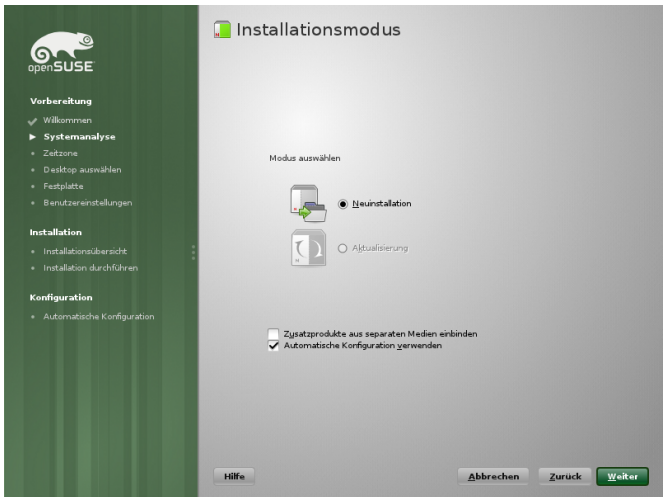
openSUSE

Vorbereitung
Willkommen
Systemanalyse
Zeitzone
Desktop auswählen
Festplatte
Benutzereinstellungen

Installation
Installationsübersicht
Installation durchführen

Konfiguration
Automatische Konfiguration

Installationsmodus

Modus auswählen

Neuinstallation

Aktualisierung

Zusatzprodukte aus separaten Medien einbinden
Automatische Konfiguration verwenden

Hilfe

Abbrechen

Zurück

Weiter